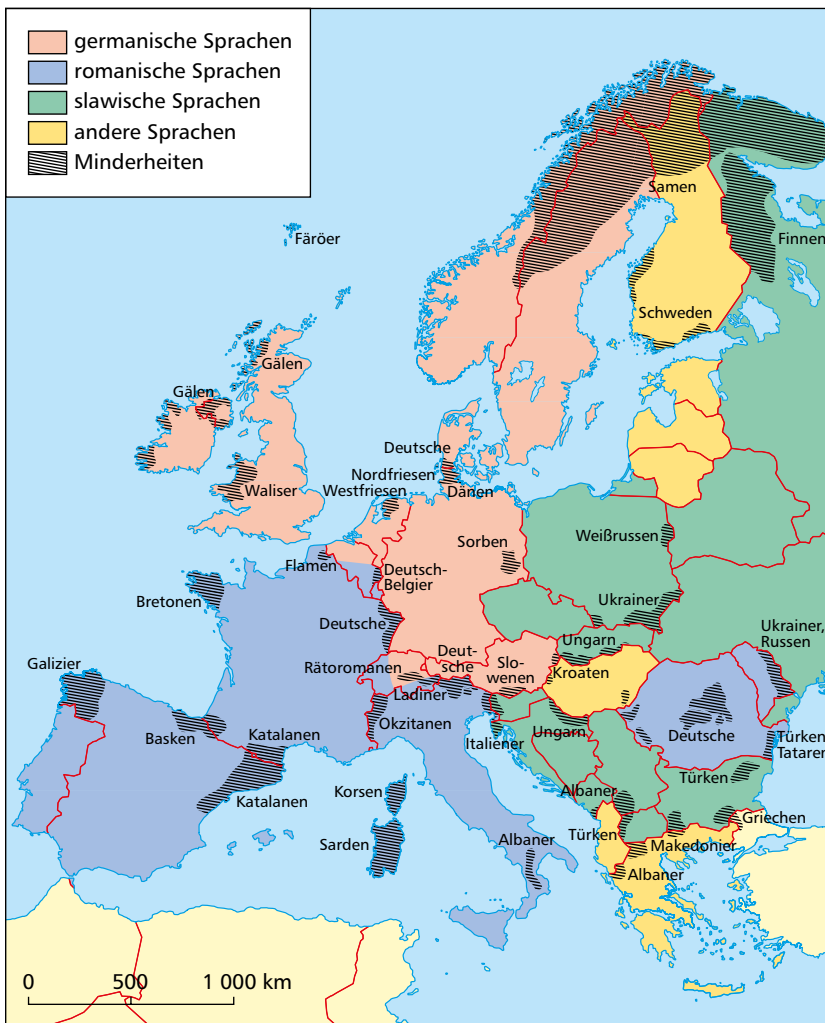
germanische Sprachen
romanische Sprachen
slawische Sprachen
andere Sprachen
Minderheiten

Färöer
Samen
Finnen
Schweden
Gälen
Gälen
Waliser
Deutsche
Nordfriesen
Westfriesen
Dänen
Sorben
Weißrussen
Flamen
Deutsch-Belgier
Bretonen
Deutsche
Ukrainer
Ungarn
Ukrainer, Russen
Rätoromanen
Deutsche
Slowenen
Kroaten
Galizier
Ladiner
Okzitanen
Basken
Katalanen
Italiener
Ungarn
Deutsche
Türken Tataren
Türken
Katalanen
Korsen
Albaner
Griechen
Sarden
Albaner
Türken
Makedonier
Albaner

0
500
1 000 km